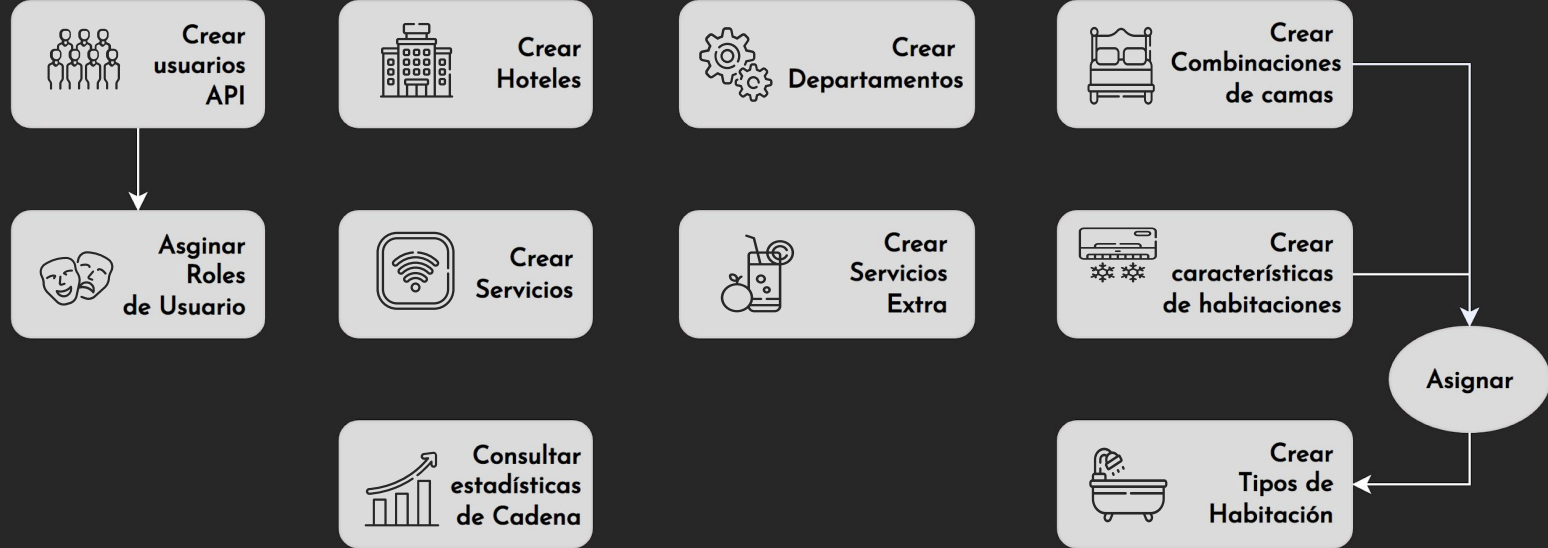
Crear usuarios API

Crear Hoteles

Crear Departamentos

Crear Combinaciones de camas

Asginar Roles de Usuario

Crear Servicios

Crear Servicios Extra

Crear características de habitaciones

Asignar

Consultar estadísticas de Cadena

Crear Tipos de Habitación